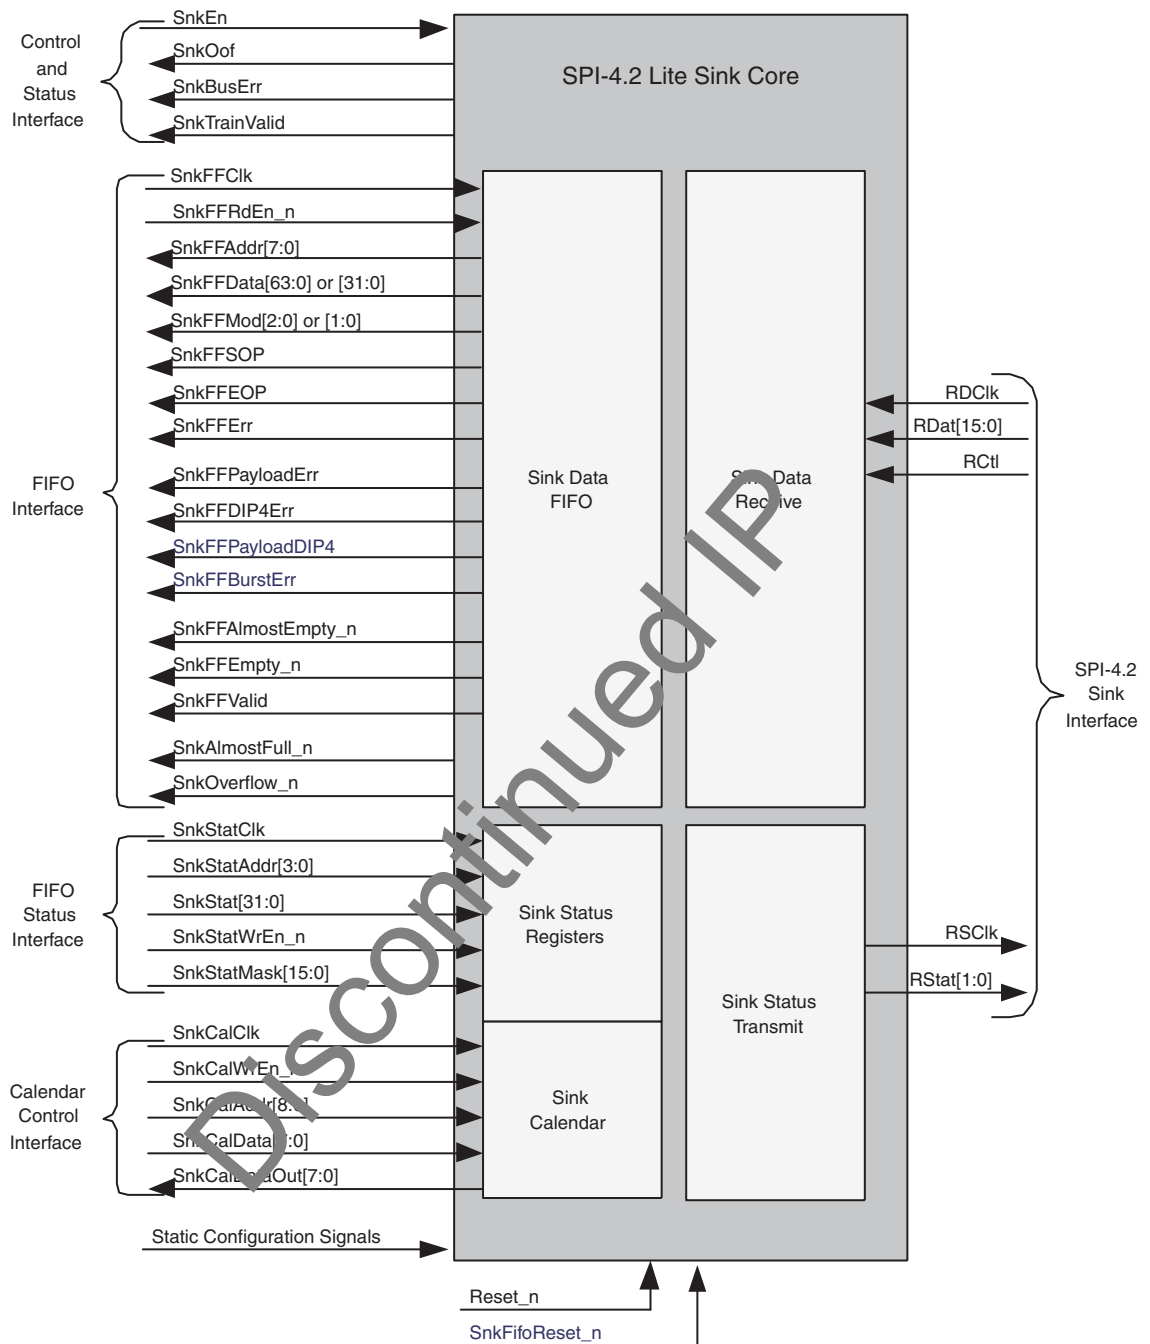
SPI-4.2 Lite Sink Core

Control and Status Interface

SnkEn
SnkOof
SnkBusErr
SnkTrainValid

FIFO Interface

SnkFFClk
SnkFFRdEn_n
SnkFFAddr[7:0]
SnkFFData[63:0] or [31:0]
SnkFFMod[2:0] or [1:0]
SnkFFSOP
SnkFFEOP
SnkFFErr
SnkFFPayloadErr
SnkFFDIP4Err
SnkFFPayloadDIP4
SnkFFBurstErr
SnkFFAlmostEmpty_n
SnkFFEmpty_n
SnkFFValid
SnkAlmostFull_n
SnkOverflow_n

FIFO Status Interface

SnkStatClk
SnkStatAddr[3:0]
SnkStat[31:0]
SnkStatWrEn_n
SnkStatMask[15:0]

Calendar Control Interface

SnkCalClk
SnkCalWrEn_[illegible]
Snk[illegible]Addr[8:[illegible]]
Sn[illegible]CalData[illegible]:0]
SnkCal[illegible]Out[7:0]

Static Configuration Signals

Sink Data FIFO

S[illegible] Data Rec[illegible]ive

Sink Status Registers

Sink Calendar

Sink Status Transmit

RDClk
RDat[15:0]
RCtl

SPI-4.2 Sink Interface

RSClk
RStat[1:0]

Reset_n
SnkFifoReset_n

Discontinued IP